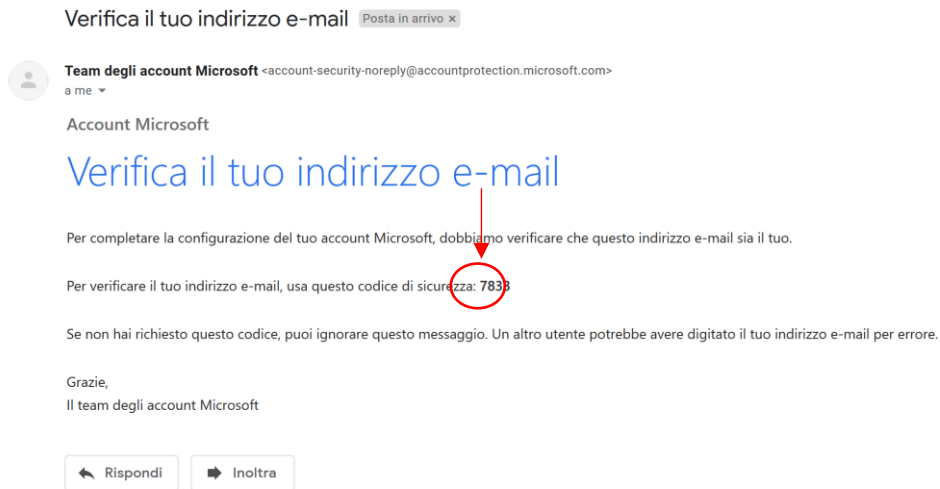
Verifica il tuo indirizzo e-mail Posta in arrivo ×

Team degli account Microsoft <account-security-noreply@accountprotection.microsoft.com>
a me

Account Microsoft

Verifica il tuo indirizzo e-mail

Per completare la configurazione del tuo account Microsoft, dobbiamo verificare che questo indirizzo e-mail sia il tuo.

Per verificare il tuo indirizzo e-mail, usa questo codice di sicurezza: 7833

Se non hai richiesto questo codice, puoi ignorare questo messaggio. Un altro utente potrebbe avere digitato il tuo indirizzo e-mail per errore.

Grazie,
Il team degli account Microsoft

Rispondi Inoltra